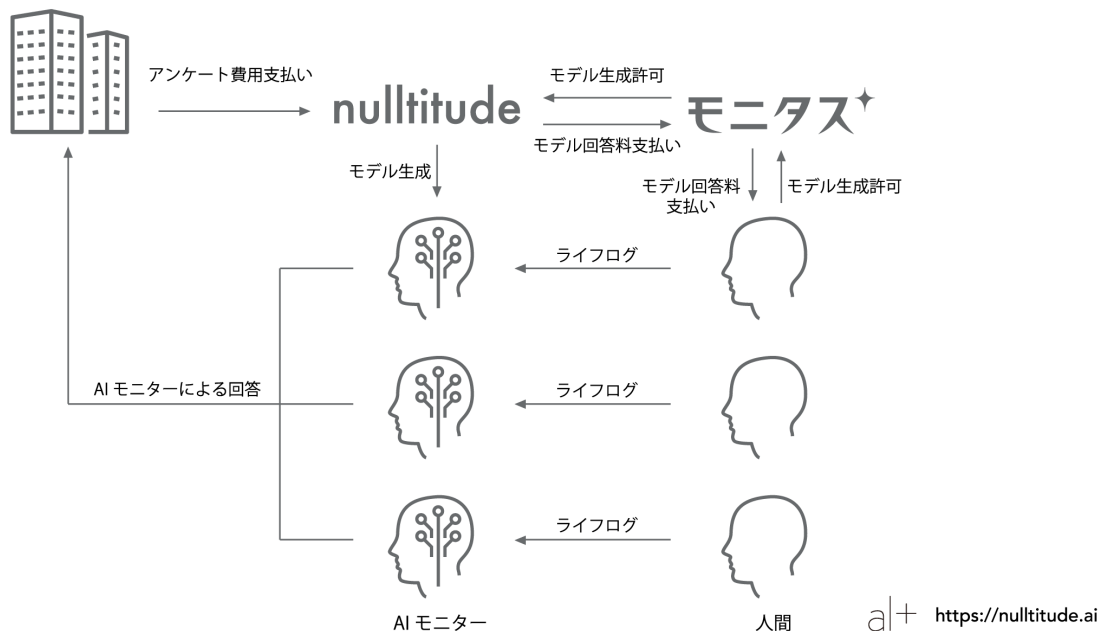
アンケート費用支払い

nulltitude

モデル生成許可

モニタス

モデル回答料支払い

モデル生成

モデル回答料支払い

モデル生成許可

ライフログ

AI モニターによる回答

ライフログ

ライフログ

AI モニター

人間

a|+ https://nulltitude.ai